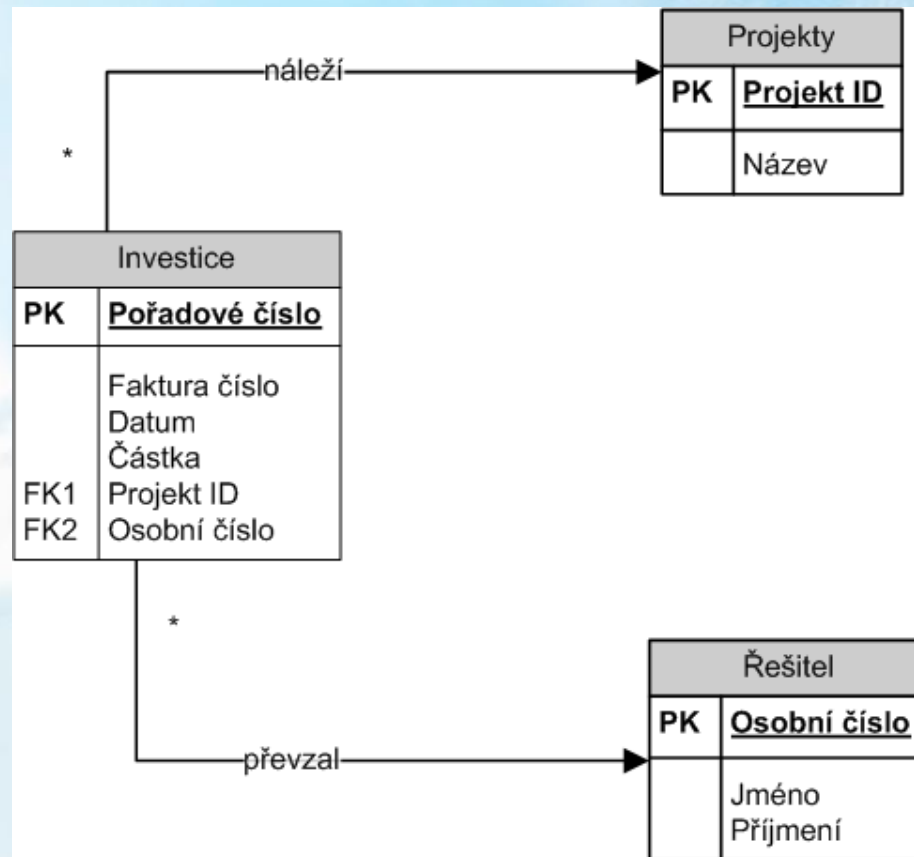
náleží

*

Projekty

| PK | Projekt ID |
|---|---|
| | Název |

Investice

| PK | Pořadové číslo |
|---|---|
| FK1 FK2 | Faktura číslo Datum Částka Projekt ID Osobní číslo |

*

převzal

Řešitel

| PK | Osobní číslo |
|---|---|
| | Jméno Příjmení |